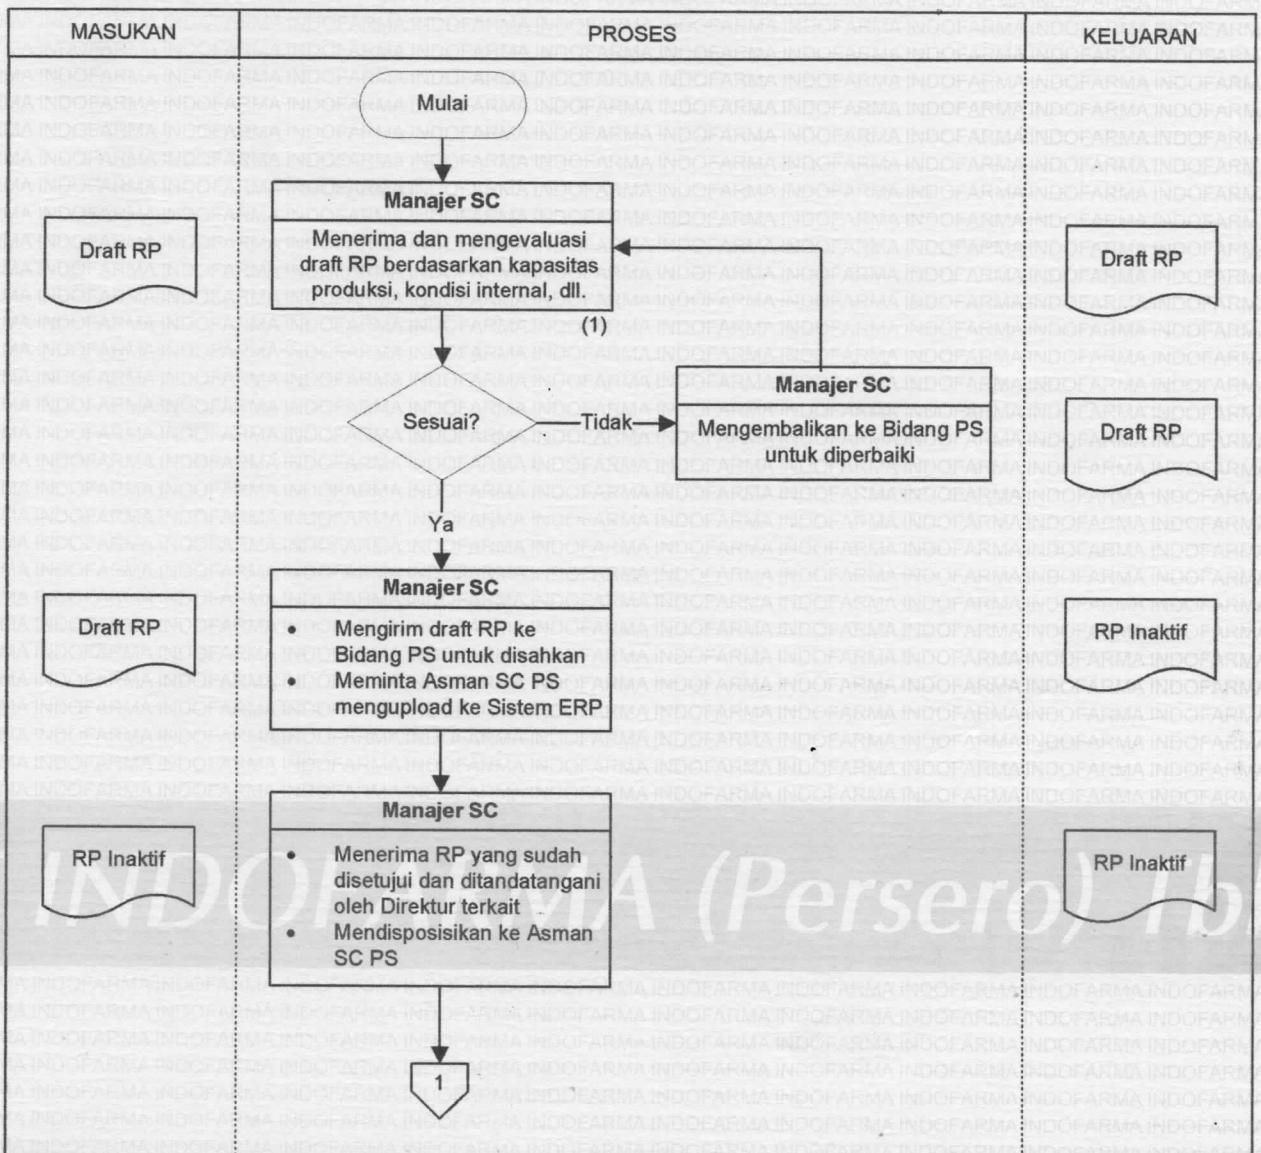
MASUKAN

PROSES

KELUARAN

Mulai

Manajer SC

Menerima dan mengevaluasi draft RP berdasarkan kapasitas produksi, kondisi internal, dll.

(1)

Draft RP

Draft RP

Sesuai?

Tidak

Manajer SC

Mengembalikan ke Bidang PS untuk diperbaiki

Draft RP

Ya

Manajer SC

• Mengirim draft RP ke Bidang PS untuk disahkan
• Meminta Asman SC PS mengupload ke Sistem ERP

Draft RP

RP Inaktif

Manajer SC

• Menerima RP yang sudah disetujui dan ditandatangani oleh Direktur terkait
• Mendisposisikan ke Asman SC PS

RP Inaktif

RP Inaktif

1

INDOFARMA (Persero) Tbk